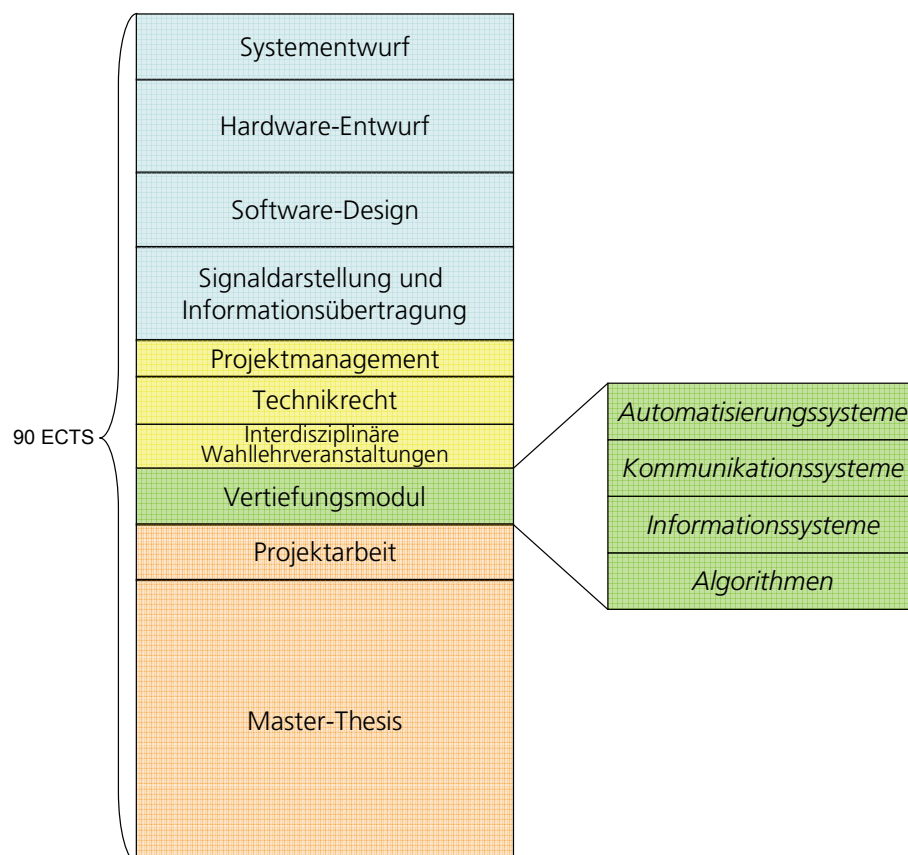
90 ECTS

Systementwurf

Hardware-Entwurf

Software-Design

Signaldarstellung und Informationsübertragung

Projektmanagement

Technikrecht

Interdisziplinäre Wahllehrveranstaltungen

Vertiefungsmodul

Projektarbeit

Master-Thesis

Automatisierungssysteme

Kommunikationssysteme

Informationssysteme

Algorithmen